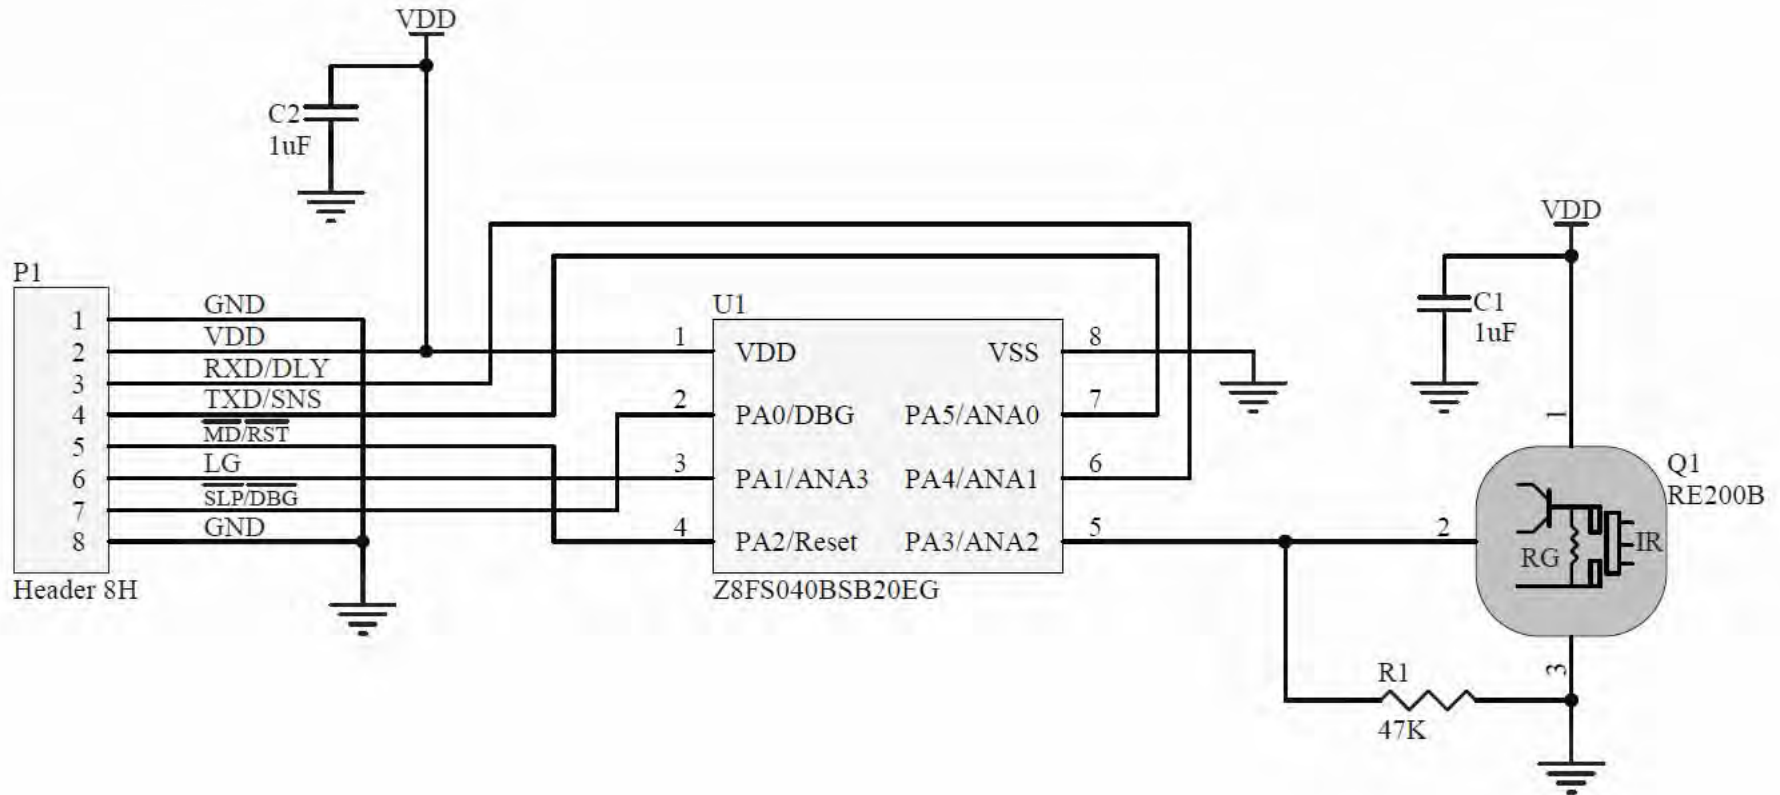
VDD

C2
1uF

P1

1
2
3
4
5
6
7
8

GND
VDD
RXD/DLY
TXD/SNS
$\overline{MD}/\overline{RST}$
LG
$\overline{SLP}/\overline{DBG}$
GND

Header 8H

U1

1
2
3
4

VDD
PA0/DBG
PA1/ANA3
PA2/Reset

VSS
PA5/ANA0
PA4/ANA1
PA3/ANA2

8
7
6
5

Z8FS040BSB20EG

VDD

C1
1uF

1
Q1
RE200B
2
RG
IR
3

R1
47K